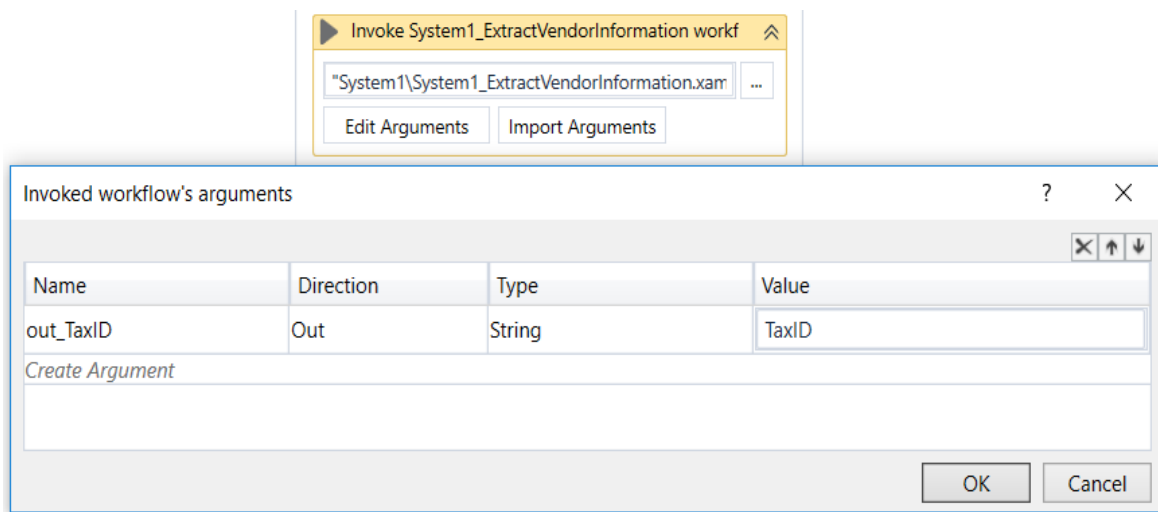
Invoke System1_ExtractVendorInformation workf

"System1\System1_ExtractVendorInformation.xam ...

Edit Arguments Import Arguments

Invoked workflow's arguments ? X

| Name | Direction | Type | Value |
|---|---|---|---|
| out_TaxID | Out | String | TaxID |
| Create Argument | | | |

OK Cancel